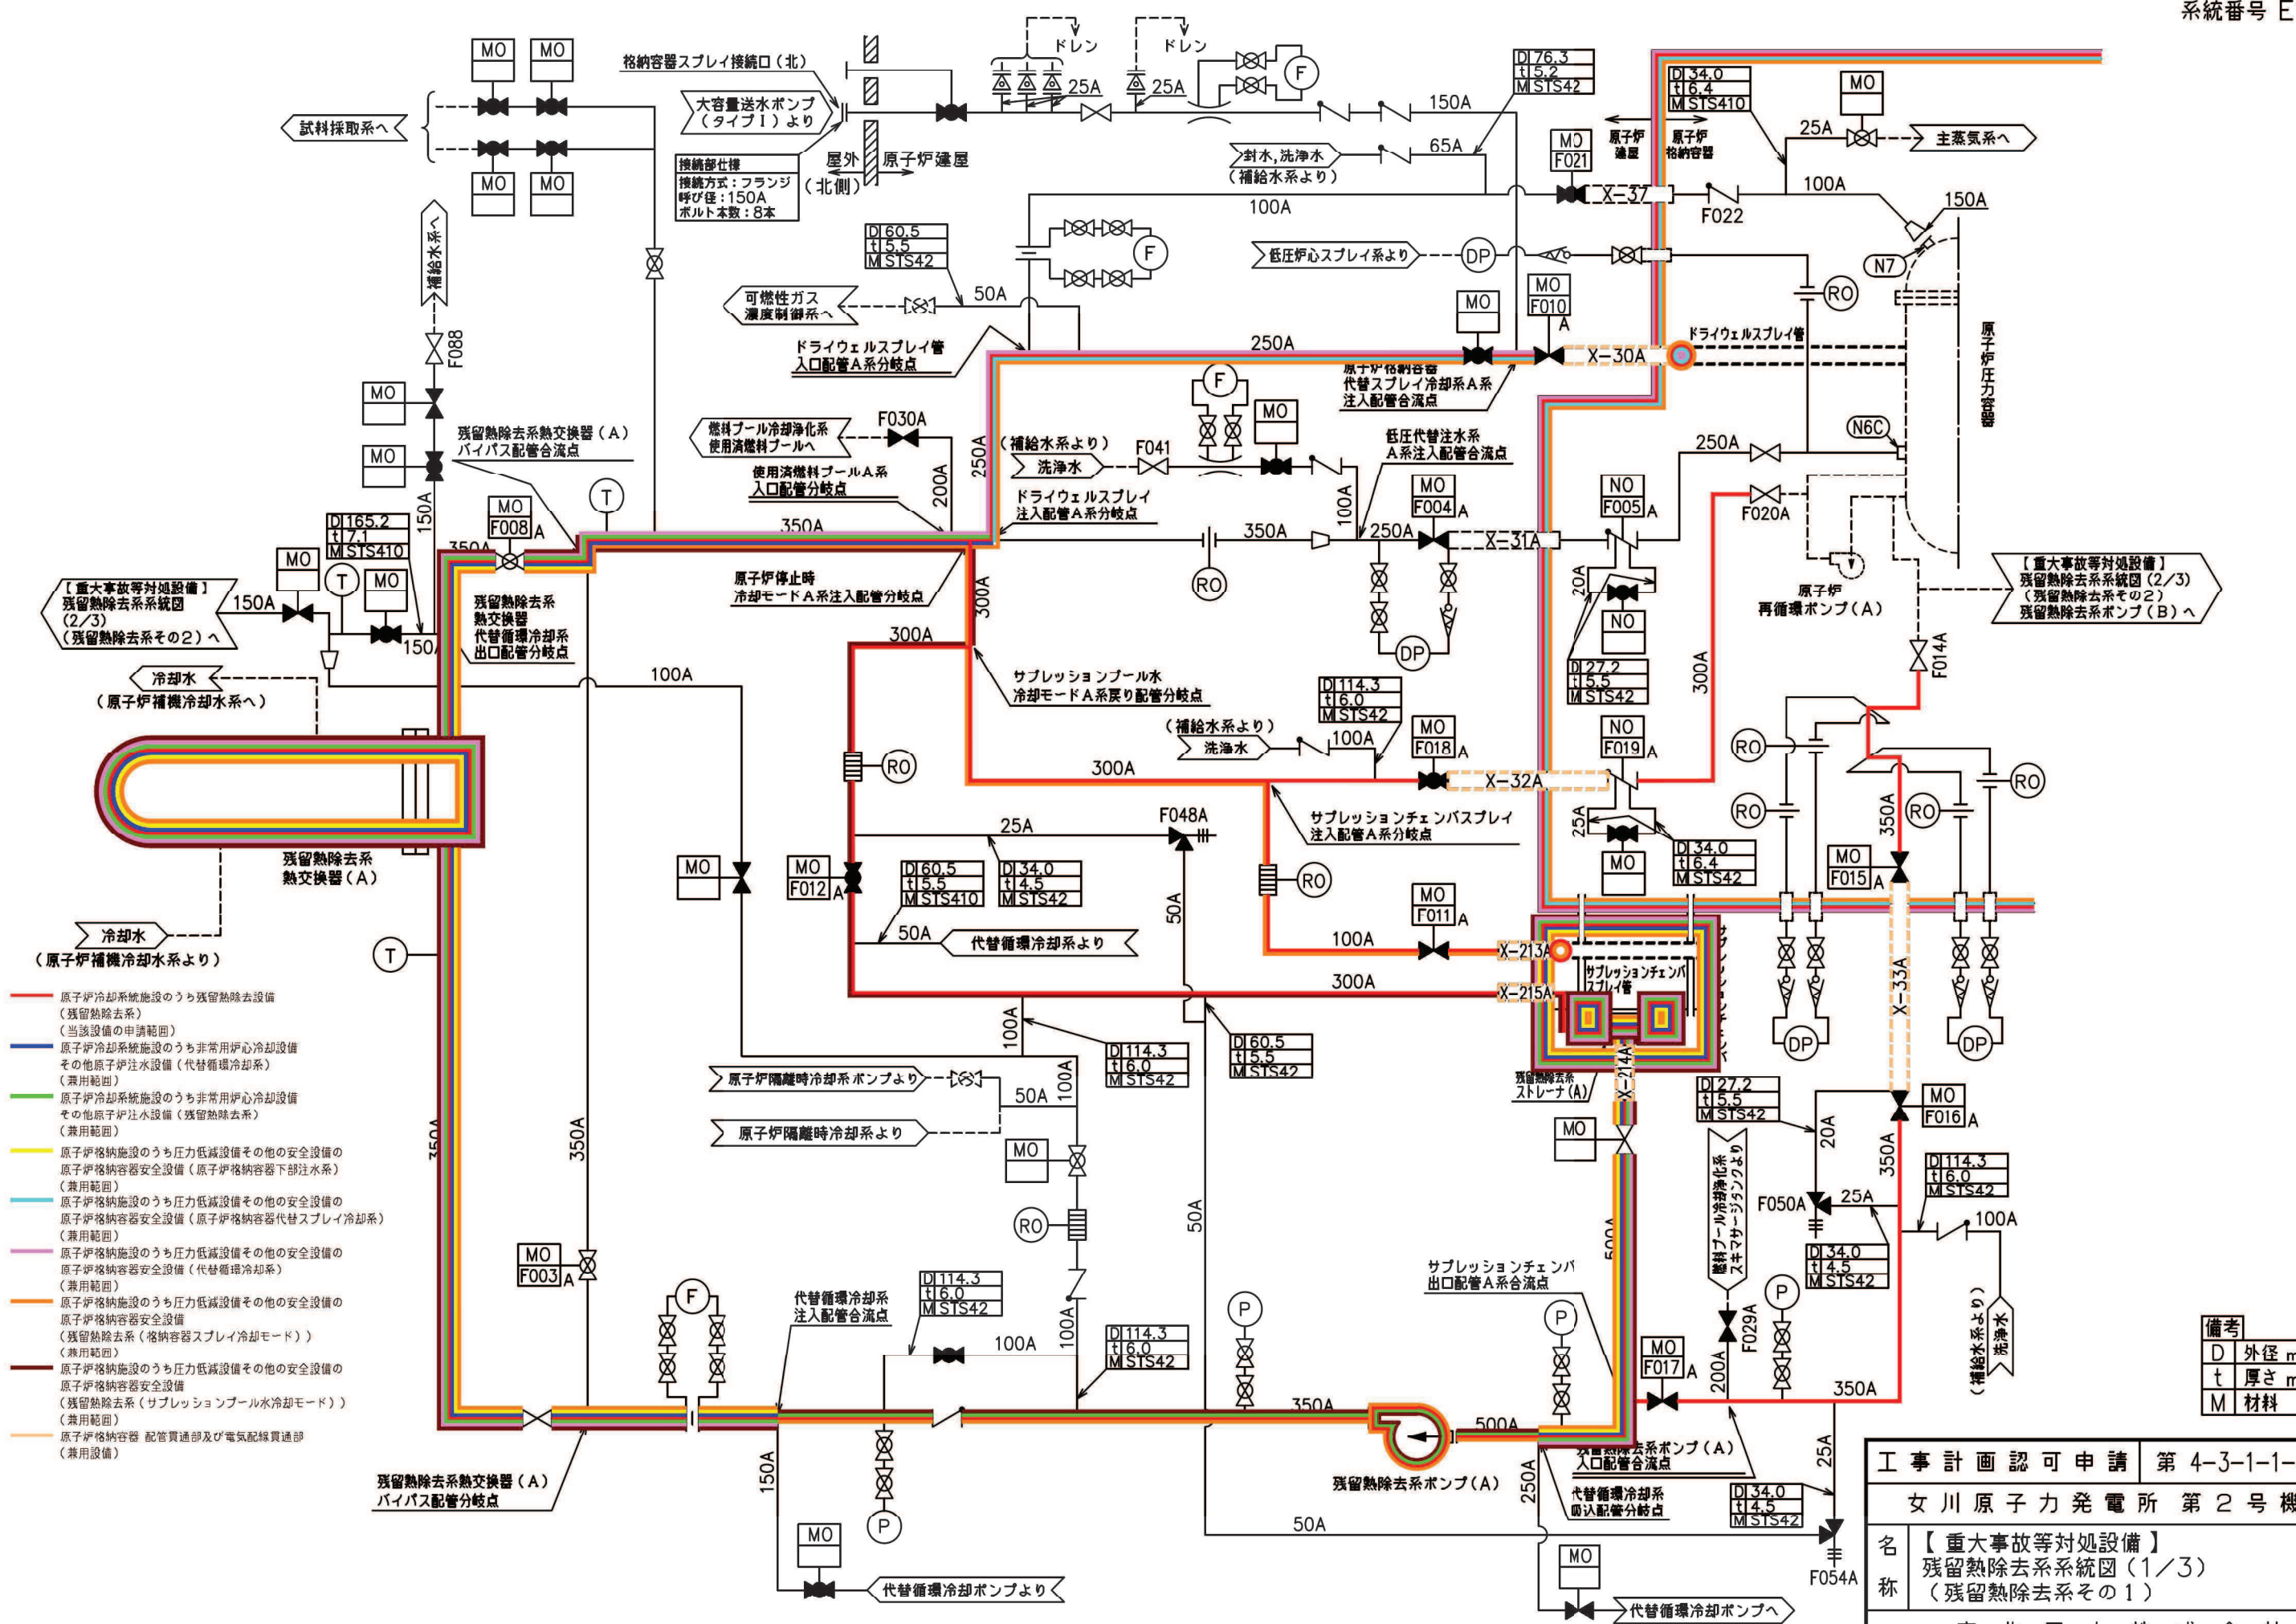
系統番号 E

MO MO
試料採取系へ
MO MO
格納容器スプレイ接続口（北）
大容量送水ポンプ（タイプⅠ）より
接続部仕様
接続方式：フランジ
呼び径：150A
ボルト本数：8本
屋外（北側）
原子炉建屋
ドレン
ドレン
25A
25A
F
150A
65A
封水,洗浄水（補給水系より）
100A
D 76.3
t 5.2
M STS42
MO F021
原子炉建屋
原子炉格納容器
X-37
F022
D 34.0
t 6.4
M STS410
MO
25A
主蒸気系へ
100A
150A
N7
補給水系へ
F088
MO
MO
150A
D 60.5
t 5.5
M STS42
F
可燃性ガス濃度制御系へ
50A
ドライウェルスプレイ管入口配管A系分岐点
低圧炉心スプレイ系より
DP
MO F010 A
MO
250A
X-30A
RO
ドライウェルスプレイ管
原子炉格納容器代替スプレイ冷却系A系注入配管合流点
原子炉圧力容器
残留熱除去系熱交換器（A）バイパス配管合流点
燃料プール冷却浄化系使用済燃料プールへ
F030A
使用済燃料プールA系入口配管分岐点
200A
250A
（補給水系より）
洗浄水
F041
F
MO
低圧代替注水系A系注入配管合流点
250A
N6C
F020A
T
MO F008 A
D 165.2
t 7.1
M STS410
350A
350A
ドライウェルスプレイ注入配管A系分岐点
350A
RO
MO F004 A
250A
X-31A
NO F005 A
MO
T
MO
【重大事故等対処設備】残留熱除去系系統図（2/3）（残留熱除去系その2）へ
150A
150A
残留熱除去系熱交換器代替循環冷却系出口配管分岐点
原子炉停止時冷却モードA系注入配管分岐点
300A
300A
20A
NO
DP
原子炉再循環ポンプ（A）
【重大事故等対処設備】残留熱除去系系統図（2/3）（残留熱除去系その2）残留熱除去系ポンプ（B）へ
冷却水（原子炉補機冷却水系へ）
100A
サプレッションプール水冷却モードA系戻り配管分岐点
D 114.3
t 6.0
M STS42
D 27.2
t 5.5
M STS42
300A
F014A
（補給水系より）洗浄水
100A
MO F018 A
NO F019 A
RO
RO
300A
X-32A
RO
RO
RO
25A
F048A
サプレッションチェンバスプレイ注入配管A系分岐点
25A
RO
D 34.0
t 6.4
M STS42
350A
残留熱除去系熱交換器（A）
MO
MO F012 A
D 60.5
t 5.5
M STS410
D 34.0
t 4.5
M STS42
50A
MO
MO F015 A
MO F011 A
冷却水（原子炉補機冷却水系より）
T
50A
代替循環冷却系より
100A
X-213A
サプレッションチェンバスプレイ管
300A
X-215A
X-33A
DP
DP
100A
D 114.3
t 6.0
M STS42
D 60.5
t 5.5
M STS42
原子炉隔離時冷却系ポンプより
50A
100A
残留熱除去系ストレーナ(A)
X-214A
D 27.2
t 5.5
M STS42
MO F016 A
原子炉隔離時冷却系より
MO
MO
350A
20A
350A
燃料プール冷却浄化系スキマサージタンクより
F050A
25A
100A
D 114.3
t 6.0
M STS42
RO
50A
D 34.0
t 4.5
M STS42
MO F003 A
F
代替循環冷却系注入配管合流点
D 114.3
t 6.0
M STS42
100A
100A
D 114.3
t 6.0
M STS42
P
サプレッションチェンバ出口配管A系合流点
P
P
F029A
（補給水系より）洗浄水
MO F017 A
200A
350A
350A
500A
500A
残留熱除去系ポンプ（A）入口配管合流点
残留熱除去系ポンプ（A）
150A
250A
代替循環冷却系吸込配管分岐点
D 34.0
t 4.5
M STS42
25A
残留熱除去系熱交換器（A）バイパス配管分岐点
50A
MO
P
F054A
MO
代替循環冷却ポンプより
代替循環冷却ポンプへ

原子炉冷却系統施設のうち残留熱除去設備（残留熱除去系）（当該設備の申請範囲）
原子炉冷却系統施設のうち非常用炉心冷却設備その他原子炉注水設備（代替循環冷却系）（兼用範囲）
原子炉冷却系統施設のうち非常用炉心冷却設備その他原子炉注水設備（残留熱除去系）（兼用範囲）
原子炉格納施設のうち圧力低減設備その他の安全設備の原子炉格納容器安全設備（原子炉格納容器下部注水系）（兼用範囲）
原子炉格納施設のうち圧力低減設備その他の安全設備の原子炉格納容器安全設備（原子炉格納容器代替スプレイ冷却系）（兼用範囲）
原子炉格納施設のうち圧力低減設備その他の安全設備の原子炉格納容器安全設備（代替循環冷却系）（兼用範囲）
原子炉格納施設のうち圧力低減設備その他の安全設備の原子炉格納容器安全設備（残留熱除去系（格納容器スプレイ冷却モード））（兼用範囲）
原子炉格納施設のうち圧力低減設備その他の安全設備の原子炉格納容器安全設備（残留熱除去系（サプレッションプール水冷却モード））（兼用範囲）
原子炉格納容器 配管貫通部及び電気配線貫通部（兼用設備）

備考
| D | 外径 m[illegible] |
| t | 厚さ m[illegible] |
| M | 材料 |

工事計画認可申請 第 4-3-1-1-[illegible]
女川原子力発電所 第2号機
名称 【重大事故等対処設備】残留熱除去系系統図（1/3）（残留熱除去系その1）